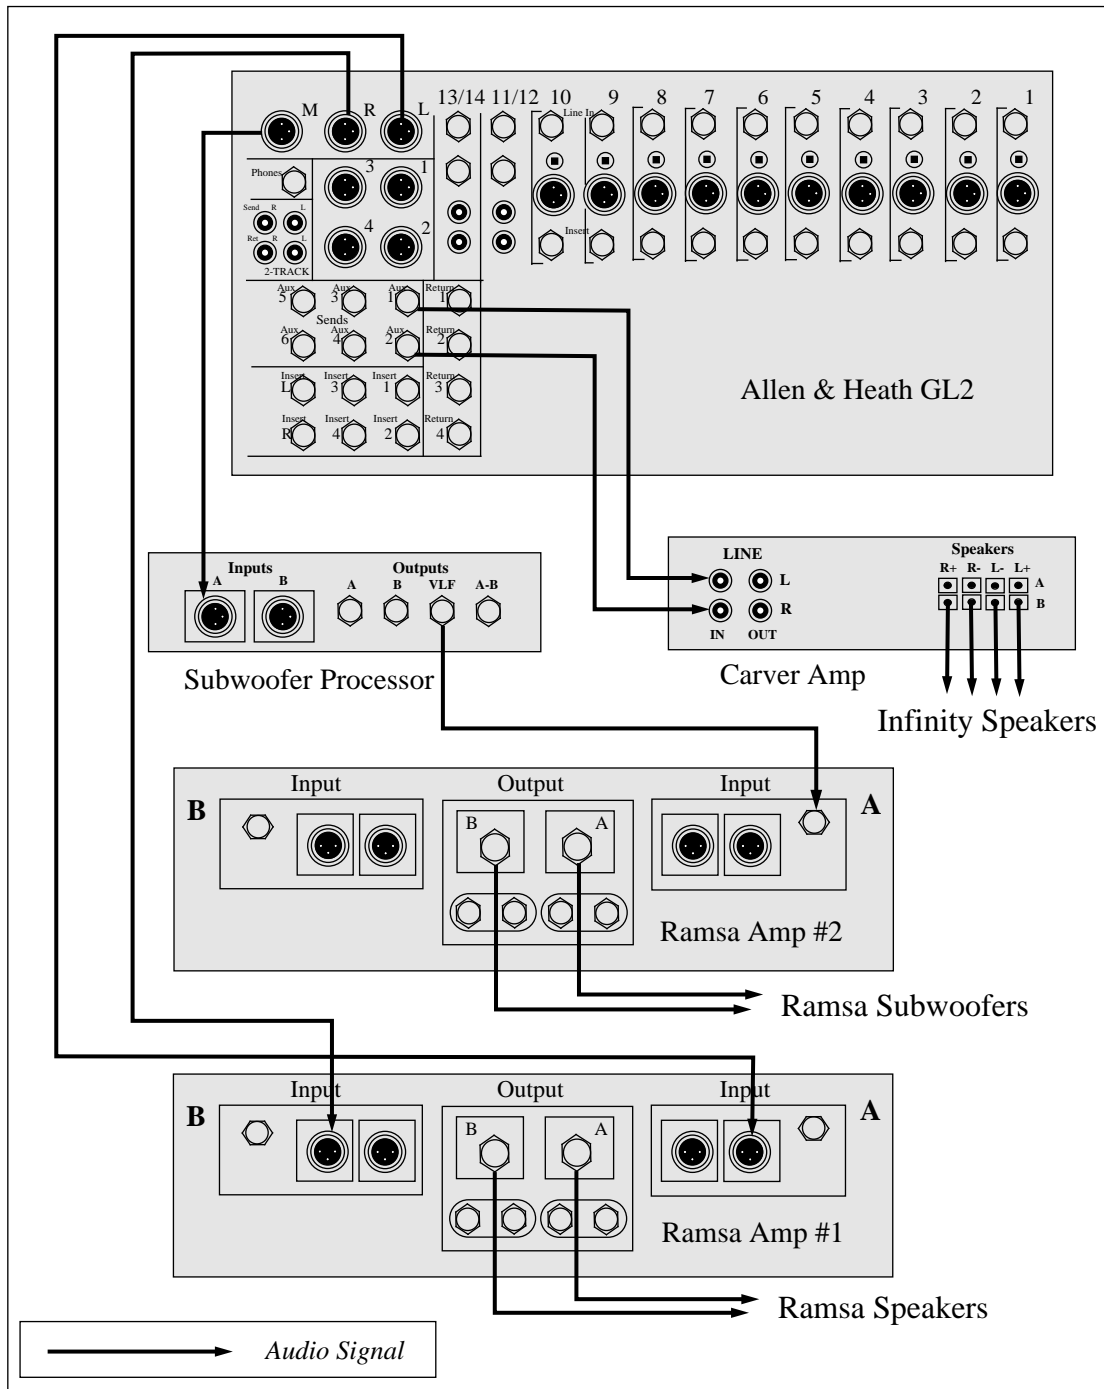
M R L
13/14 11/12 10 9 8 7 6 5 4 3 2 1
Line In
Phones
3 1
4 2
Send R L
Ret R L
2-TRACK
Insert
Aux 5 Aux 3 Aux 1 Return 1
Sends
Aux 6 Aux 4 Aux 2 Return 2
Insert L Insert 3 Insert 1 Return 3
Insert R Insert 4 Insert 2 Return 4

Allen & Heath GL2

Inputs
A B
Outputs
A B VLF A-B

Subwoofer Processor

LINE
L
R
IN OUT
Speakers
R+ R- L- L+
A
B

Carver Amp

Infinity Speakers

Input Output Input
B
B A
A

Ramsa Amp #2

Ramsa Subwoofers

Input Output Input
B
B A
A

Ramsa Amp #1

Ramsa Speakers

Audio Signal